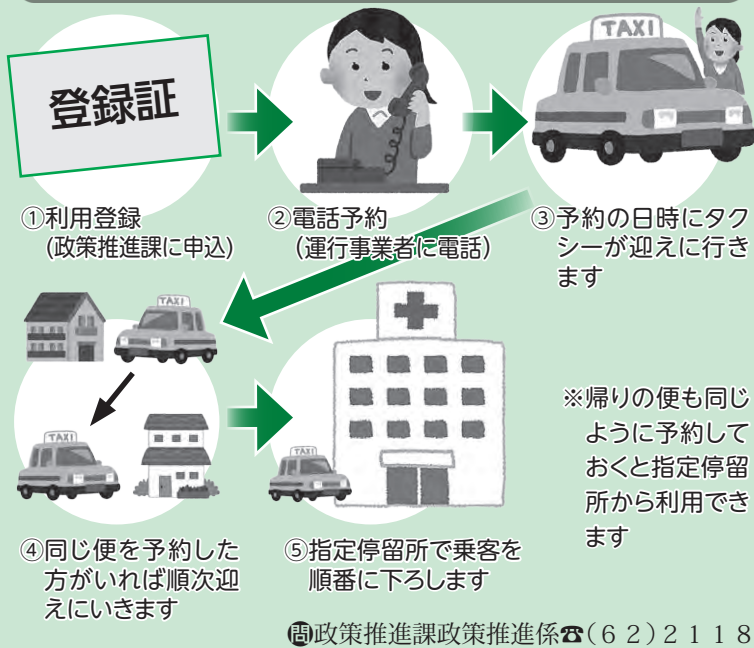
登録証

TAXI

①利用登録
(政策推進課に申込)

②電話予約
(運行事業者に電話)

③予約の日時にタクシーが迎えに行きます

TAXI

TAXI

④同じ便を予約した方がいれば順次迎えにいきます

TAXI

⑤指定停留所で乗客を順番に下ろします

※帰りの便も同じように予約しておくと指定停留所から利用できます

問政策推進課政策推進係☎(62)2118